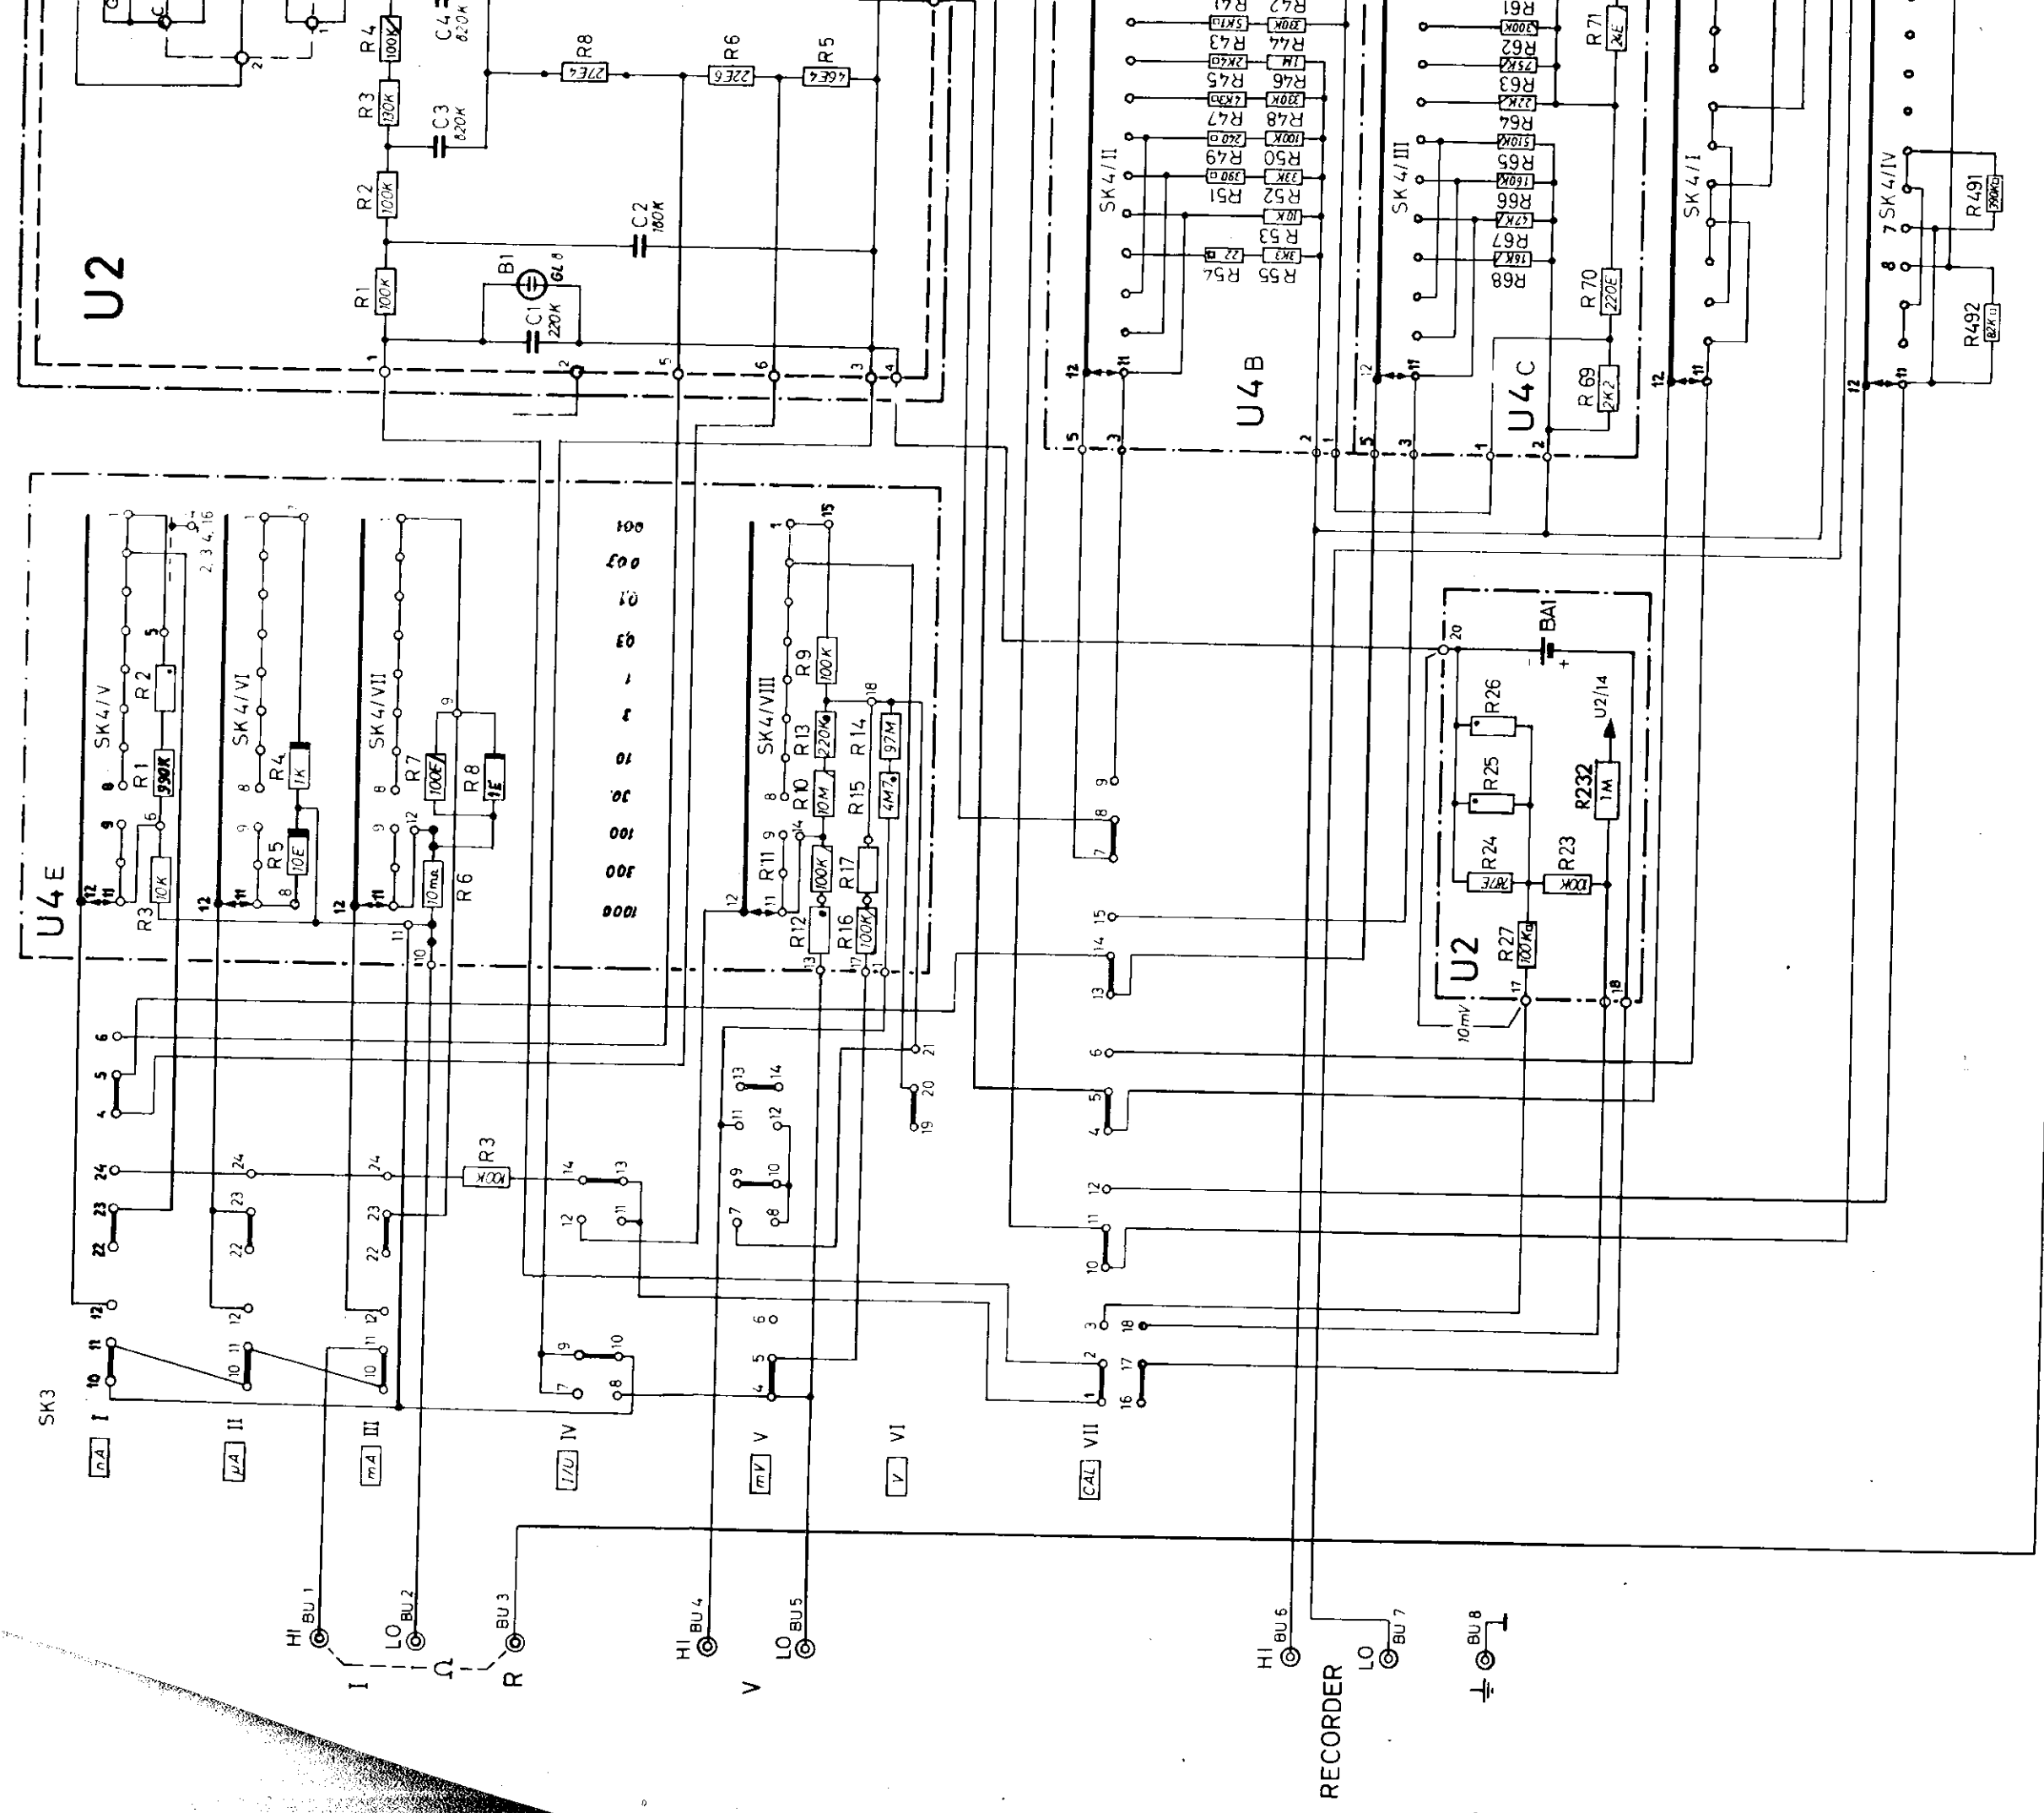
U2
R1 100K
R2 100K
R3 130K
R4 100K
C4 820K
C3 820K
R8 27E4
R6 22E6
R5 46E4
C2 180K
B1 GL8
C1 220K
1 2 5 6 3 4

SK4/II
R41 R42
R43 5K1Ω 330K R44
R45 1M R46
R47 4K3Ω 330K R48
R49 240Ω 100K R50
R51 390Ω 33K R52
R53 10K
R54 22 3K3 R55
U4 B

SK4/III
R61 300K
R62 75K
R63 22K
R64 510K
R65 160K
R66 47K
R67 16K
R68
R71 2kE
R70 220E
R69 2K2
U4 C

SK4/I
SK4/IV
R491 390KΩ
R492 82KΩ

U4 E
SK4/V
R2
R1 990K
R3 10K
SK4/VI
R4 1K
R5 10E
SK4/VII
R7 100E
R8 1E
R6 10mΩ
2,3,4,16

100
003
0.1
0.3
1
3
10
30
100
300
1000

SK4/VIII
R9 100K
R13 220K
R14 97M
R10 10M
R15 4M7
R11 100K
R17
R12
R16 100K

BA1
R26
R25
U2/14
R232 1M
R24 787E
R23 100K
R27 100K
U2
10mV
20 17 18

R3 100K

SK3
nA I
μA II
mA III
I/U IV
mV V
V VI
CAL VII

HI BU1
LO BU2
BU3
I Ω R
HI BU4
LO BU5
V
HI BU6
LO BU7
BU8
RECORDER